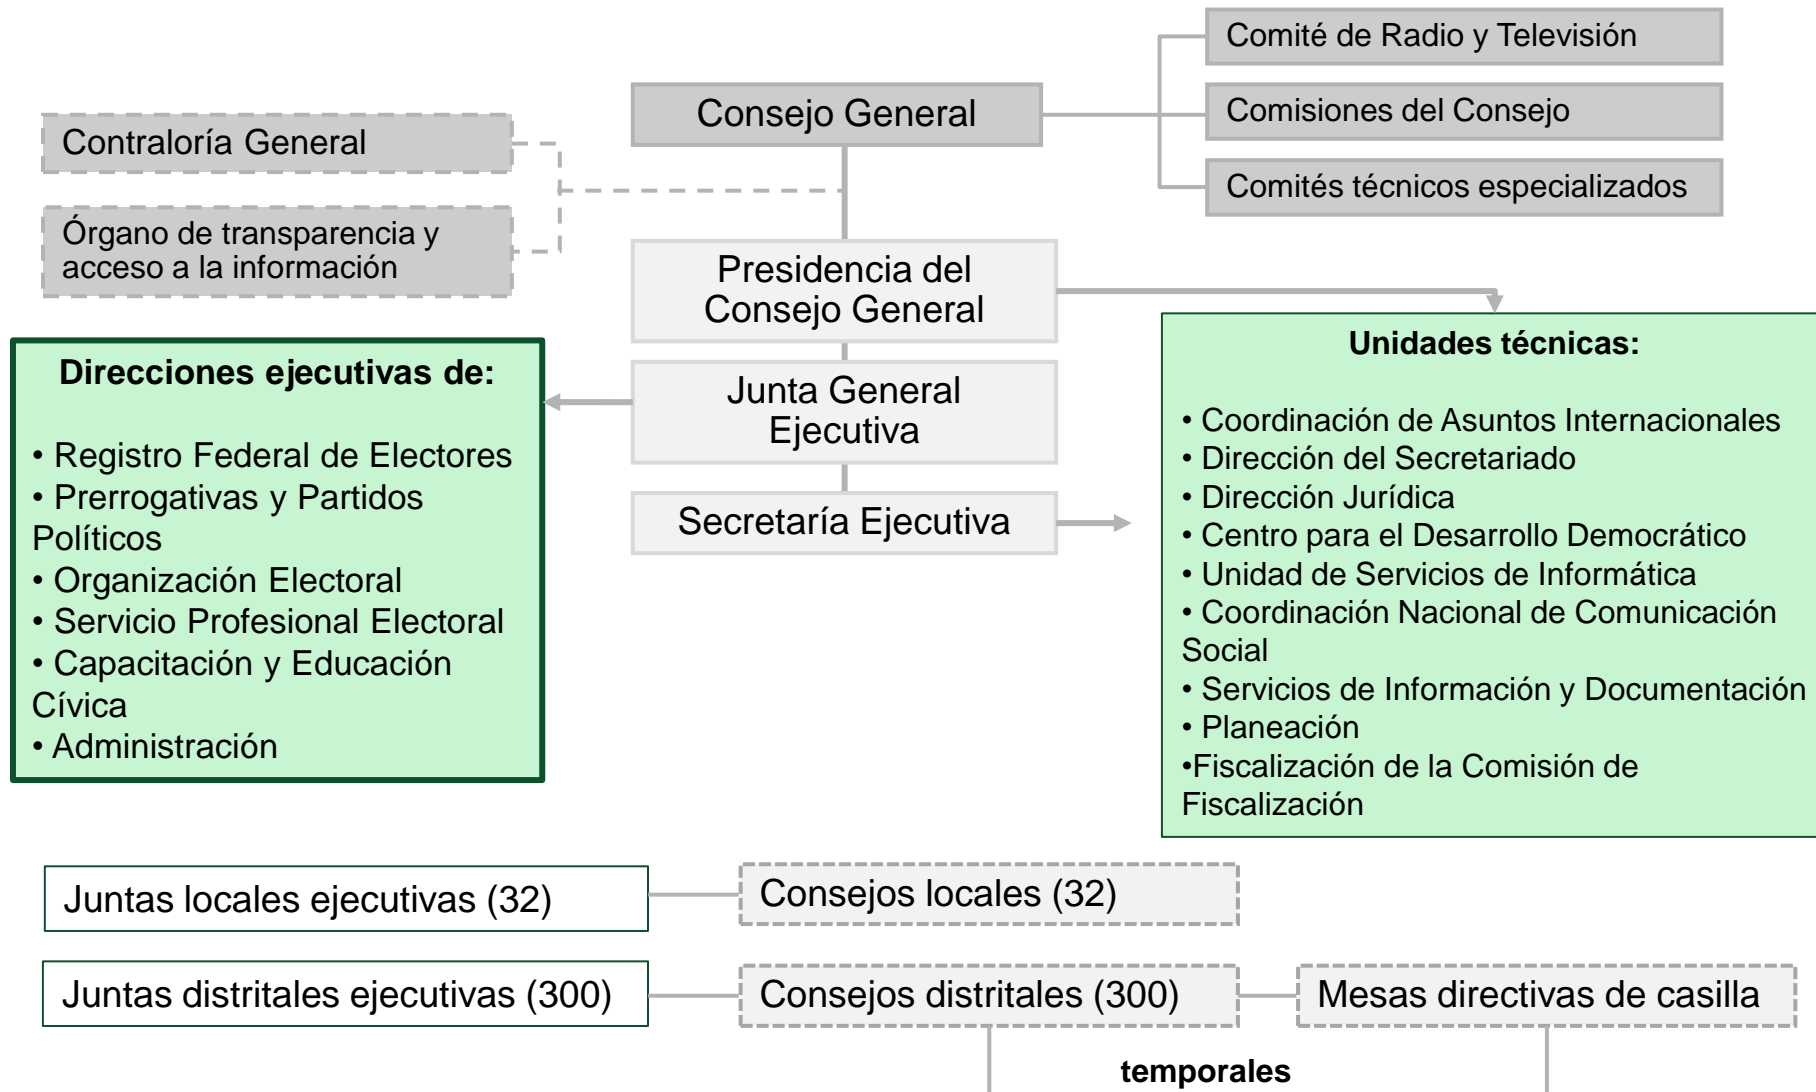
Comité de Radio y Televisión

Comisiones del Consejo

Comités técnicos especializados

Consejo General

Contraloría General

Órgano de transparencia y acceso a la información

Presidencia del Consejo General

Junta General Ejecutiva

Secretaría Ejecutiva

Direcciones ejecutivas de:

• Registro Federal de Electores
• Prerrogativas y Partidos Políticos
• Organización Electoral
• Servicio Profesional Electoral
• Capacitación y Educación Cívica
• Administración

Unidades técnicas:

• Coordinación de Asuntos Internacionales
• Dirección del Secretariado
• Dirección Jurídica
• Centro para el Desarrollo Democrático
• Unidad de Servicios de Informática
• Coordinación Nacional de Comunicación Social
• Servicios de Información y Documentación
• Planeación
•Fiscalización de la Comisión de Fiscalización

Juntas locales ejecutivas (32)

Consejos locales (32)

Juntas distritales ejecutivas (300)

Consejos distritales (300)

Mesas directivas de casilla

temporales